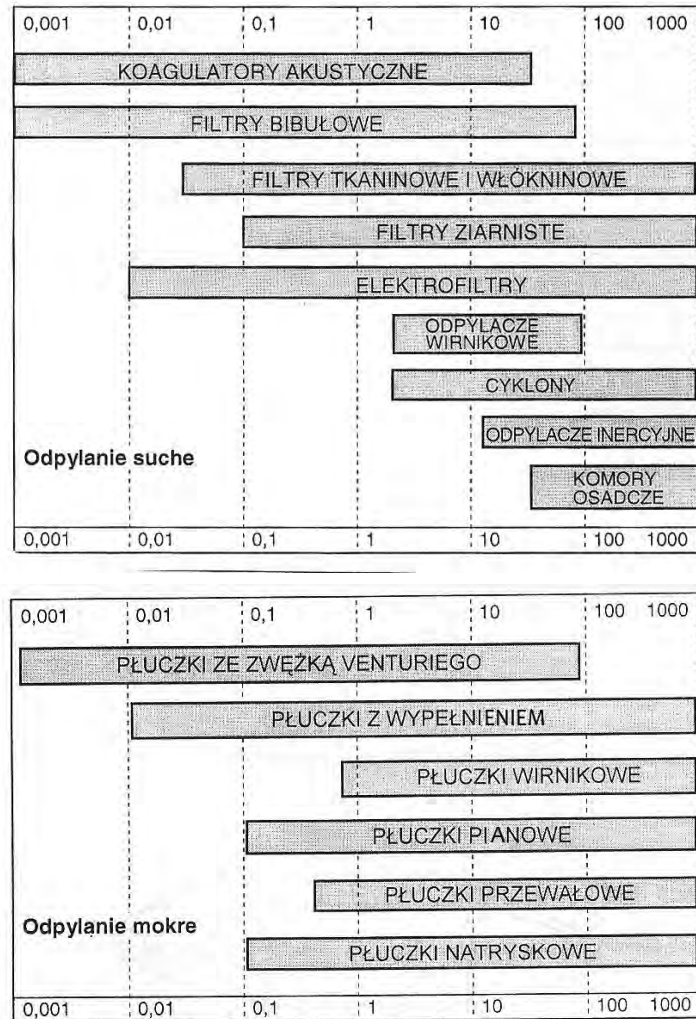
0,001 0,01 0,1 1 10 100 1000

KOAGULATORY AKUSTYCZNE

FILTRY BIBUŁOWE

FILTRY TKANINOWE I WŁÓKNINOWE

FILTRY ZIARNISTE

ELEKTROFILTRY

ODPYLACZE WIRNIKOWE

CYKLONY

ODPYLACZE INERCYJNE

Odpylanie suche

KOMORY OSADCZE

0,001 0,01 0,1 1 10 100 1000

0,001 0,01 0,1 1 10 100 1000

PŁUCZKI ZE ZWĘŻKĄ VENTURIEGO

PŁUCZKI Z WYPEŁNIENIEM

PŁUCZKI WIRNIKOWE

PŁUCZKI PIANOWE

PŁUCZKI PRZEWAŁOWE

Odpylanie mokre

PŁUCZKI NATRYSKOWE

0,001 0,01 0,1 1 10 100 1000